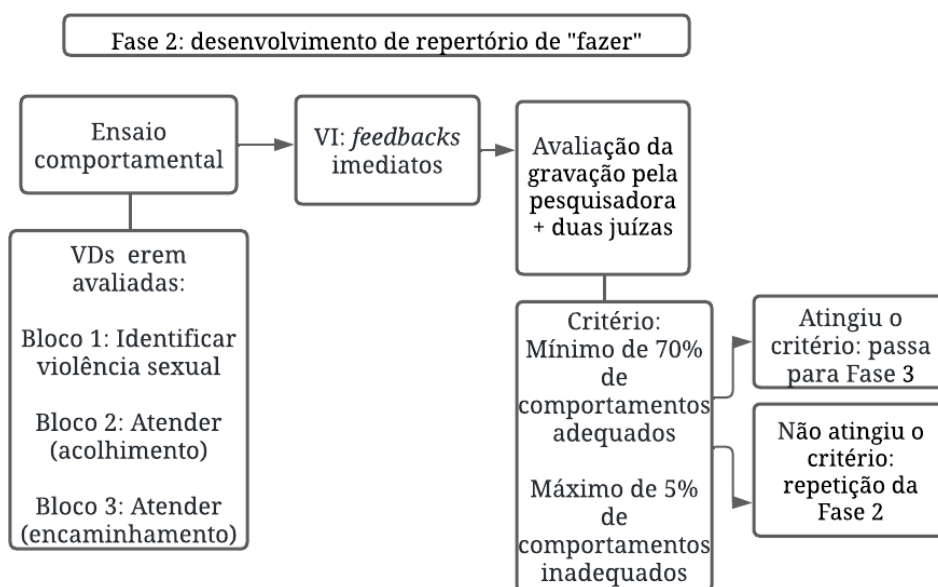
Fase 2: desenvolvimento de repertório de "fazer"

Ensaio comportamental

VI: *feedbacks* imediatos

Avaliação da gravação pela pesquisadora + duas juízas

VDs erem avaliadas:

Bloco 1: Identificar violência sexual

Bloco 2: Atender (acolhimento)

Bloco 3: Atender (encaminhamento)

Critério: Mínimo de 70% de comportamentos adequados

Máximo de 5% de comportamentos inadequados

Atingiu o critério: passa para Fase 3

Não atingiu o critério: repetição da Fase 2